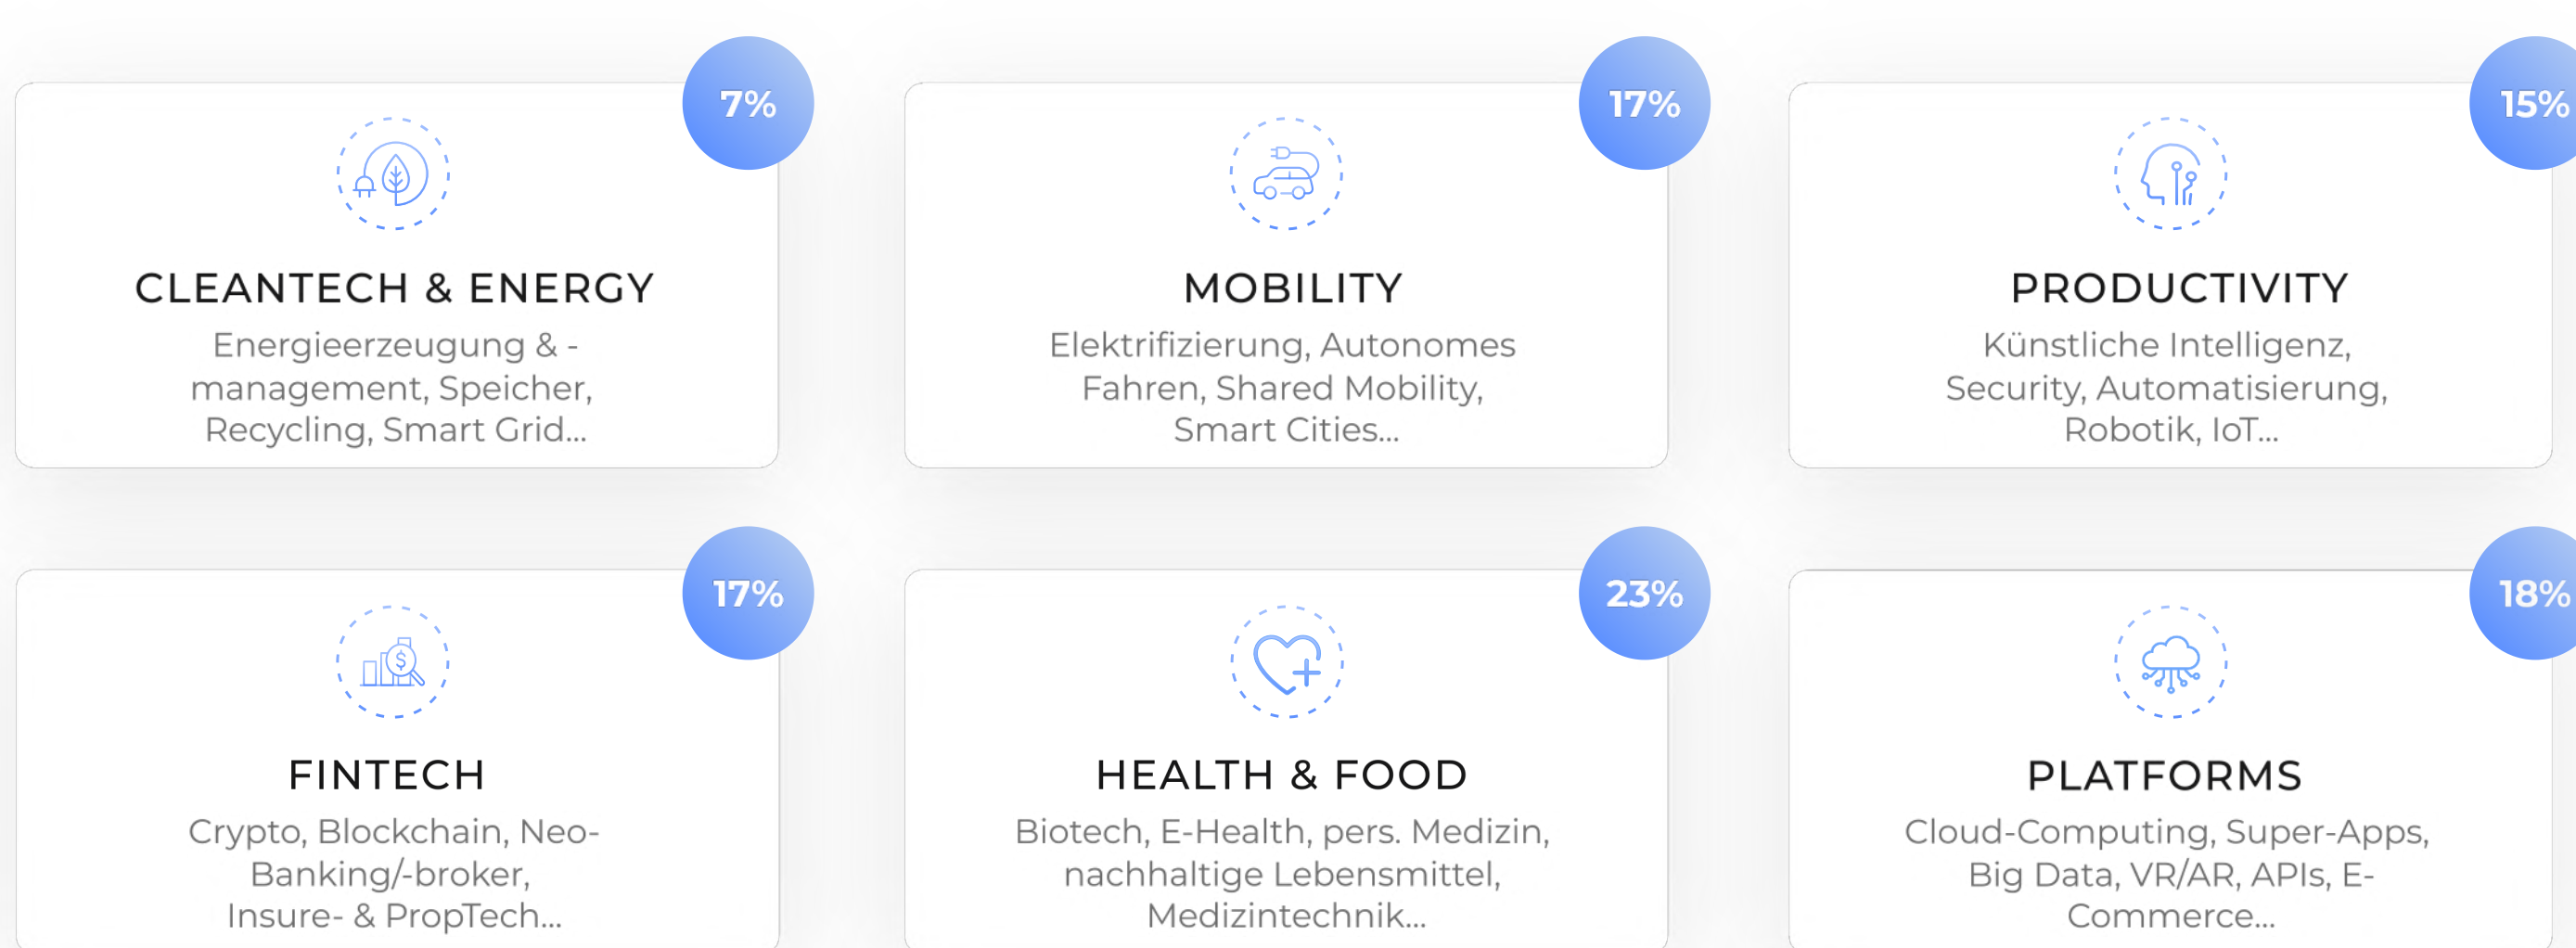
7%

CLEANTECH & ENERGY

Energieerzeugung & -management, Speicher, Recycling, Smart Grid...

17%

MOBILITY

Elektrifizierung, Autonomes Fahren, Shared Mobility, Smart Cities...

15%

PRODUCTIVITY

Künstliche Intelligenz, Security, Automatisierung, Robotik, IoT...

17%

FINTECH

Crypto, Blockchain, Neo-Banking/-broker, Insure- & PropTech...

23%

HEALTH & FOOD

Biotech, E-Health, pers. Medizin, nachhaltige Lebensmittel, Medizintechnik...

18%

PLATFORMS

Cloud-Computing, Super-Apps, Big Data, VR/AR, APIs, E-Commerce...